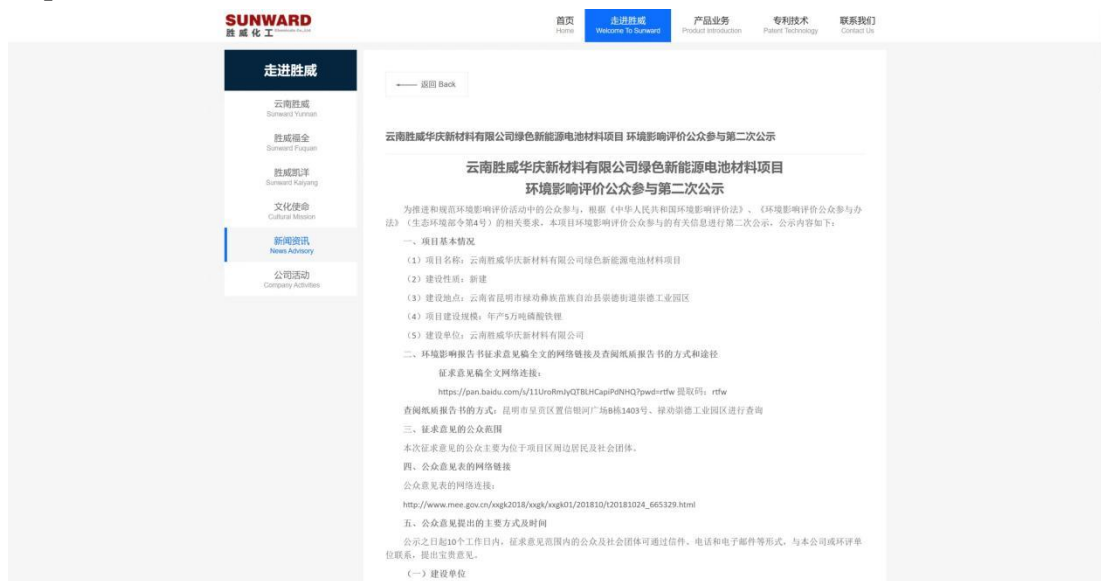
SUNWARD
胜威化工 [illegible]

首页
Home
走进胜威
Welcome To Sunward
产品业务
Product Introduction
专利技术
Patent Technology
联系我们
Contact Us

走进胜威

云南胜威
Sunward Yunnan
胜威福全
Sunward Fuquan
胜威凯洋
Sunward Kaiyang
文化使命
Cultural Mission
新闻资讯
News Advisory
公司活动
Company Activities

返回 Back

云南胜威华庆新材料有限公司绿色新能源电池材料项目 环境影响评价公众参与第二次公示

云南胜威华庆新材料有限公司绿色新能源电池材料项目
环境影响评价公众参与第二次公示

为推进和规范环境影响评价活动中的公众参与，根据《中华人民共和国环境影响评价法》、《环境影响评价公众参与办法》（生态环境部令第4号）的相关要求，本项目环境影响评价公众参与的有关信息进行第二次公示，公示内容如下：

一、项目基本情况

（1）项目名称：云南胜威华庆新材料有限公司绿色新能源电池材料项目

（2）建设性质：新建

（3）建设地点：云南省昆明市禄劝彝族苗族自治县崇德街道崇德工业园区

（4）项目建设规模：年产5万吨磷酸铁锂

（5）建设单位：云南胜威华庆新材料有限公司

二、环境影响报告书征求意见稿全文的网络链接及查阅纸质报告书的方式和途径

征求意见稿全文网络连接：

https://pan.baidu.com/s/11UroRmJyQTBLHCapiPdNHQ?pwd=rtfw 提取码：rtfw

查阅纸质报告书的方式：昆明市呈贡区置信银河广场B栋1403号、禄劝崇德工业园区进行查询

三、征求意见的公众范围

本次征求意见的公众主要为位于项目区周边居民及社会团体。

四、公众意见表的网络链接

公众意见表的网络连接：

http://www.mee.gov.cn/xxgk2018/xxgk/xxgk01/201810/t20181024_665329.html

五、公众意见提出的主要方式和时间

公示之日起10个工作日内，征求意见范围内的公众及社会团体可通过信件、电话和电子邮件等形式，与本公司或环评单位联系，提出宝贵意见。

（一）建设单位